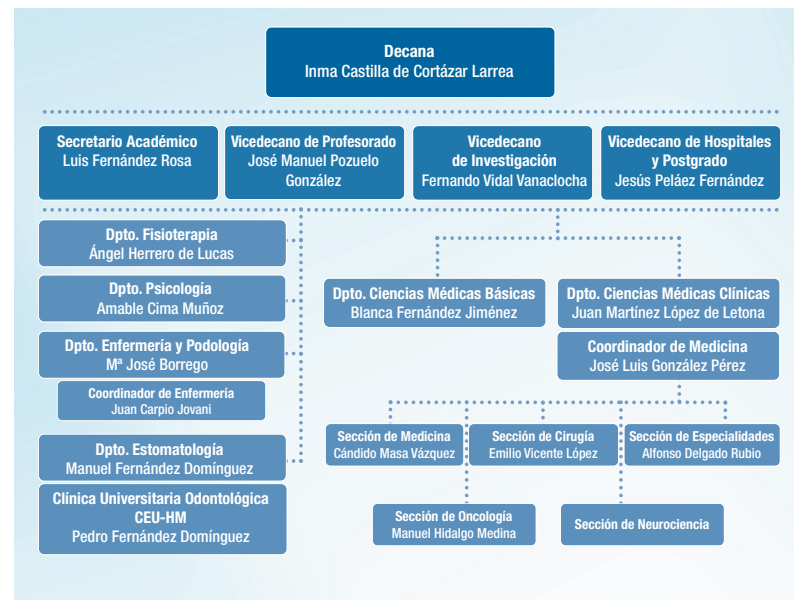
Decana
Inma Castilla de Cortázar Larrea

Secretario Académico
Luis Fernández Rosa

Vicedecano de Profesorado
José Manuel Pozuelo González

Vicedecano de Investigación
Fernando Vidal Vanaclocha

Vicedecano de Hospitales y Postgrado
Jesús Peláez Fernández

Dpto. Fisioterapia
Ángel Herrero de Lucas

Dpto. Psicología
Amable Cima Muñoz

Dpto. Enfermería y Podología
Mª José Borrego

Coordinador de Enfermería
Juan Carpio Jovani

Dpto. Estomatología
Manuel Fernández Domínguez

Clínica Universitaria Odontológica CEU-HM
Pedro Fernández Domínguez

Dpto. Ciencias Médicas Básicas
Blanca Fernández Jiménez

Dpto. Ciencias Médicas Clínicas
Juan Martínez López de Letona

Coordinador de Medicina
José Luis González Pérez

Sección de Medicina
Cándido Masa Vázquez

Sección de Cirugía
Emilio Vicente López

Sección de Especialidades
Alfonso Delgado Rubio

Sección de Oncología
Manuel Hidalgo Medina

Sección de Neurociencia